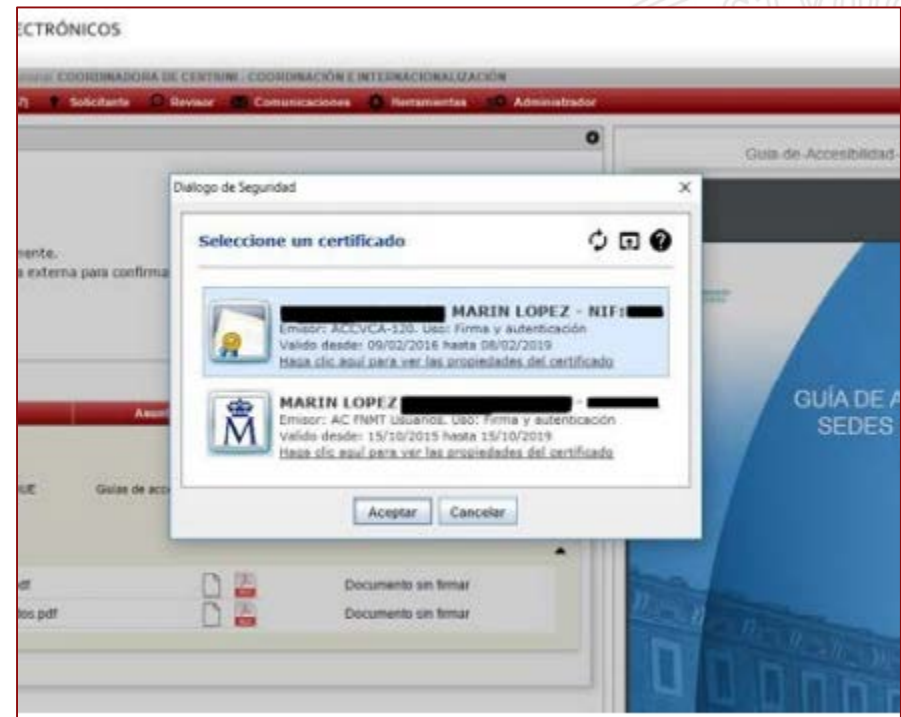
ECTRÓNICOS

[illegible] COORDINADORA DE CENTRUM - COORDINACIÓN E INTERNACIONALIZACIÓN

Solicitante Revisor Comunicaciones Herramientas Administrador

Guía de Accesibilidad

Dialogo de Seguridad

Seleccione un certificado

MARIN LOPEZ - NIF:
Emisor: ACCVCA-120. Uso: Firma y autenticación
Valido desde: 09/02/2016 hasta 08/02/2019
Haga clic aquí para ver las propiedades del certificado

MARIN LOPEZ -
Emisor: AC FNMT Usuarios. Uso: Firma y autenticación
Valido desde: 15/10/2015 hasta 15/10/2019
Haga clic aquí para ver las propiedades del certificado

Aceptar Cancelar

mente.
a externa para confirma

Asu

UE Guías de acc

df Documento sin firmar
dos.pdf Documento sin firmar

GUÍA DE A
SEDES